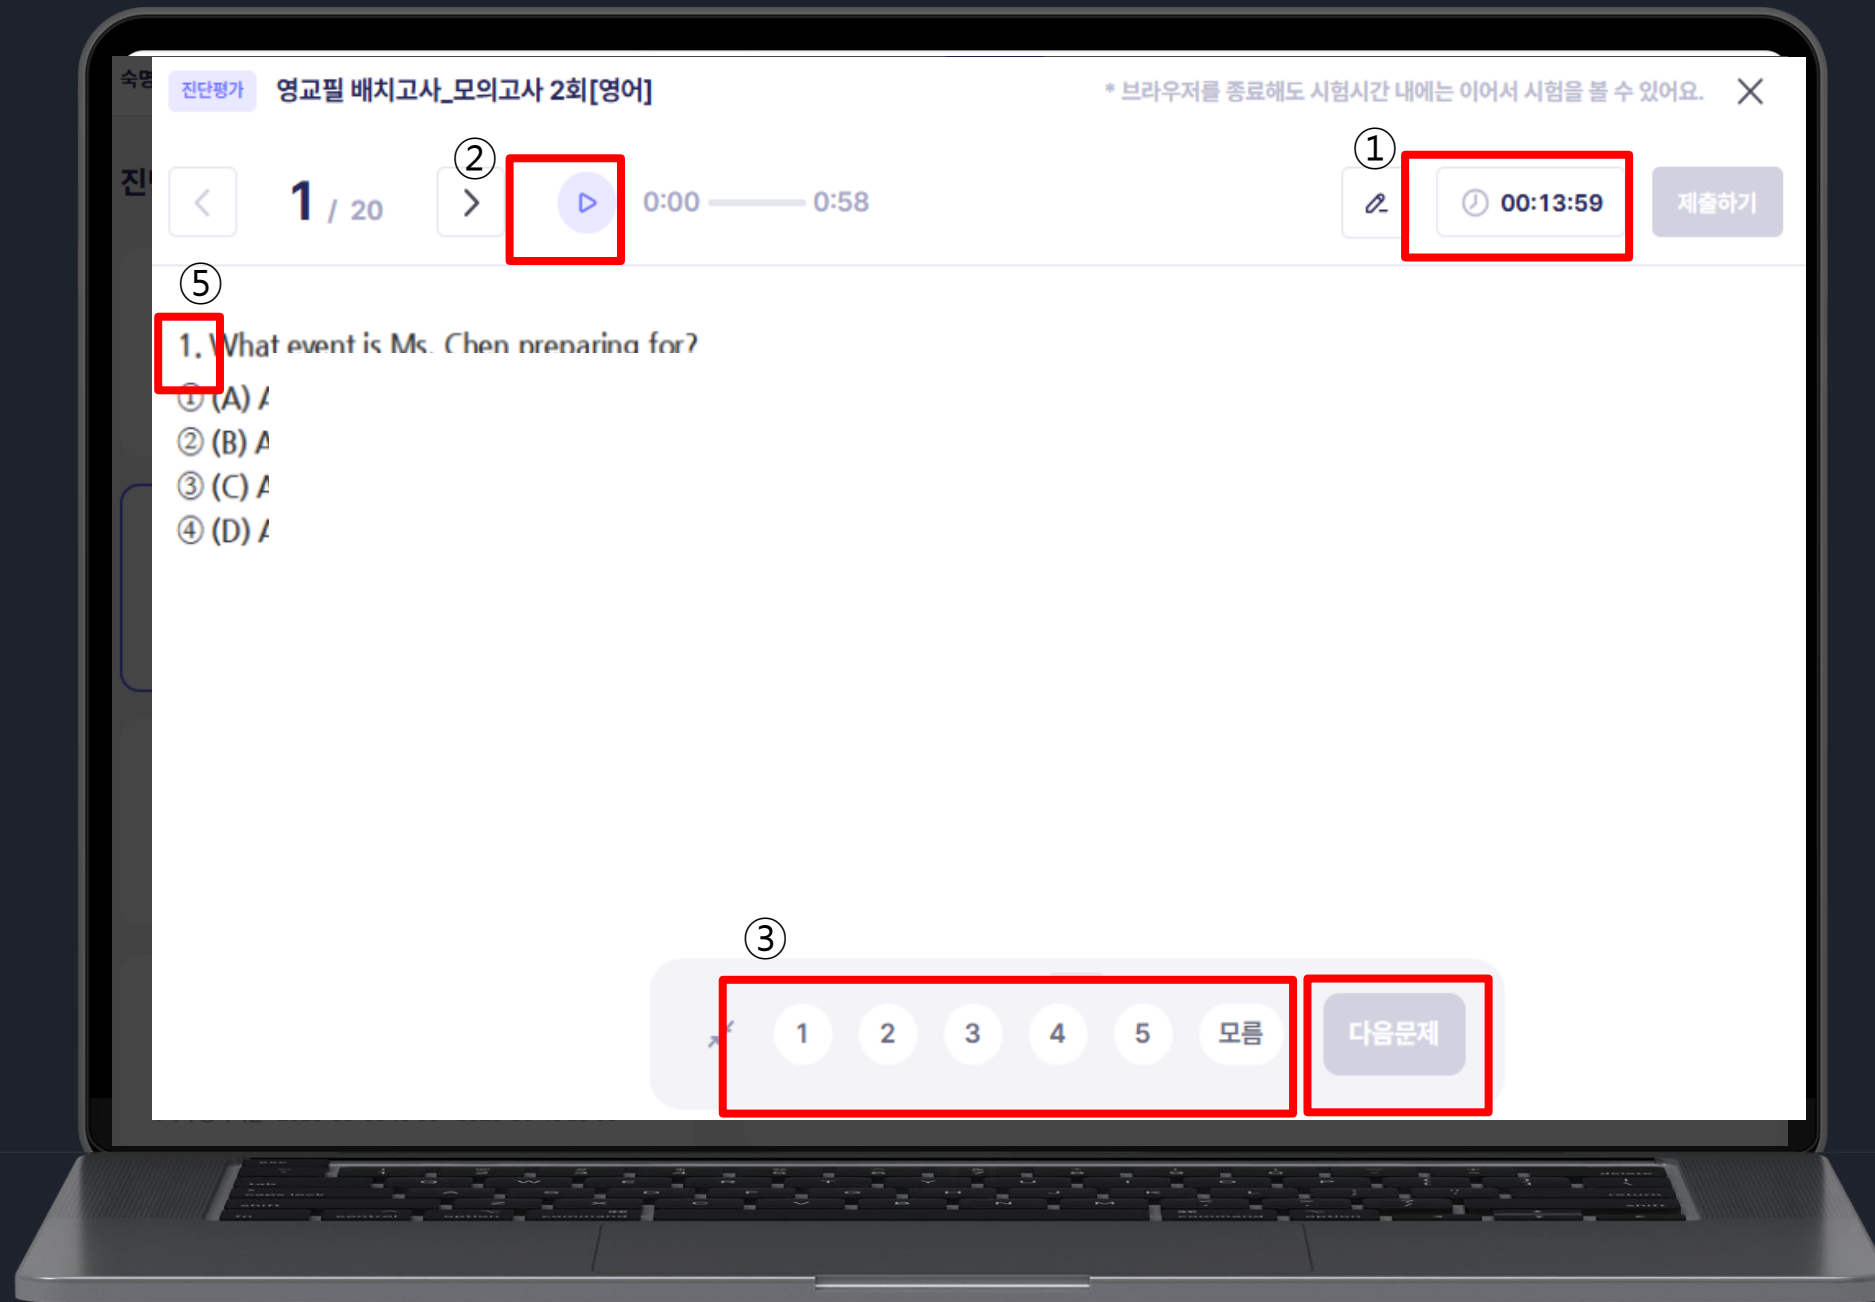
숙명

진단평가 영교필 배치고사_모의고사 2회[영어]

* 브라우저를 종료해도 시험시간 내에는 이어서 시험을 볼 수 있어요.

진

②

①

1 / 20

0:00 0:58

00:13:59

제출하기

⑤

1. What event is Ms. Chen preparing for?

① (A) A

② (B) A

③ (C) A

④ (D) A

③

1 2 3 4 5 모름

다음문제